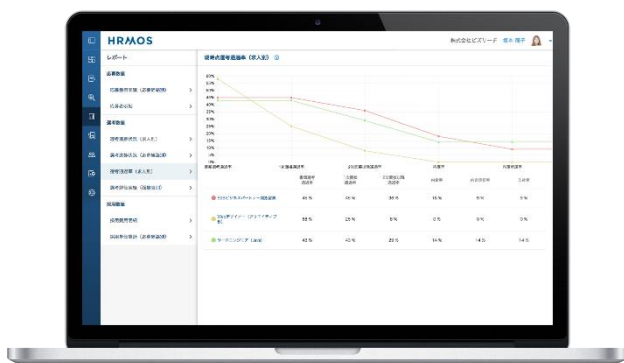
HRMOS

株式会社ビズリーチ 坂本 陽子

レポート

応募数値

応募者推移（応募経路別）

応募者分布

選考数値

選考通過率（求人別）

選考通過率（応募経路別）

選考通過率（求人別）

選考評価分布（職種別）

採用数値

採用者推移

採用者分布（応募経路別）

選考通過率（求人別）

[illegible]

| | 書類選考通過率 | 1次面接通過率 | 2次面接以降通過率 | 内定率 | 内定承諾率 | 入社率 |
|---|---|---|---|---|---|---|
| ［新卒］ビジネスパートナー開発営業 | 45 % | 45 % | 35 % | 10 % | 5 % | 5 % |
| ［中途］デザイナー（アートディレクター） | 55 % | 25 % | 5 % | 0 % | 0 % | 0 % |
| サーバーエンジニア（Java） | 43 % | 43 % | 22 % | 14 % | 14 % | 14 % |